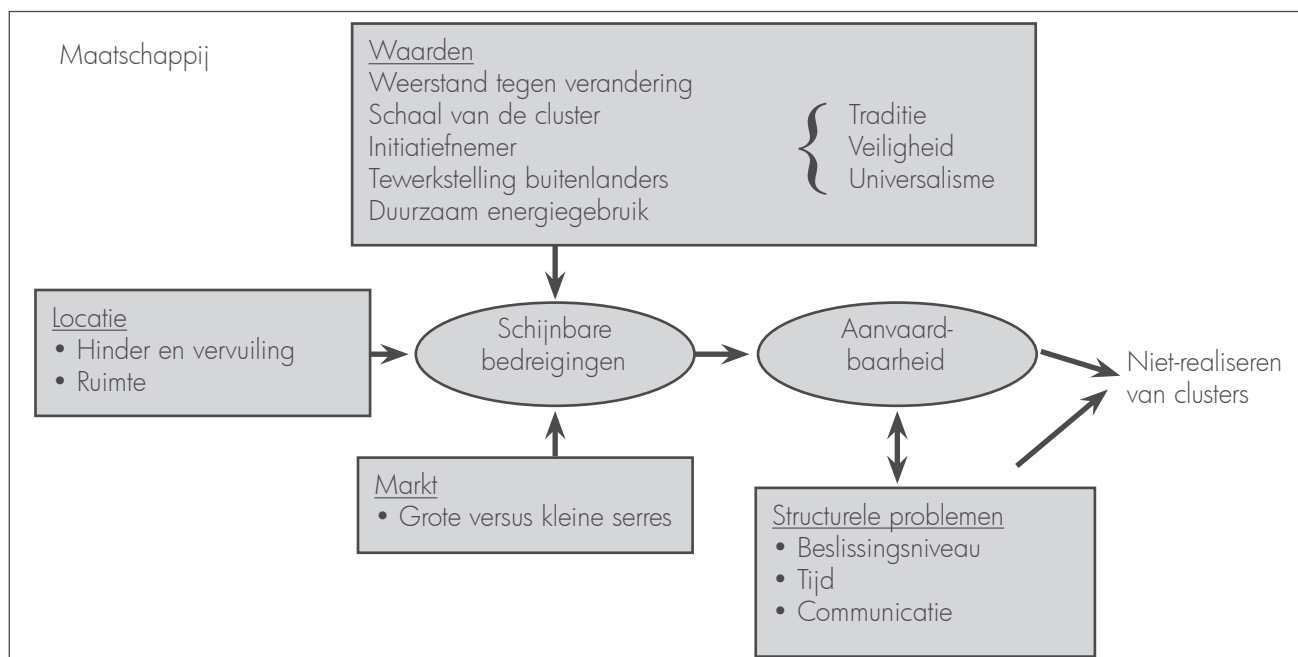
Maatschappij

Waarden
Weerstand tegen verandering
Schaal van de cluster
Initiatiefnemer
Tewerkstelling buitenlanders
Duurzaam energiegebruik

Traditie
Veiligheid
Universalisme

Locatie
• Hinder en vervuiling
• Ruimte

Schijnbare bedreigingen

Aanvaardbaarheid

Niet-realiseren van clusters

Markt
• Grote versus kleine serres

Structurele problemen
• Beslissingsniveau
• Tijd
• Communicatie